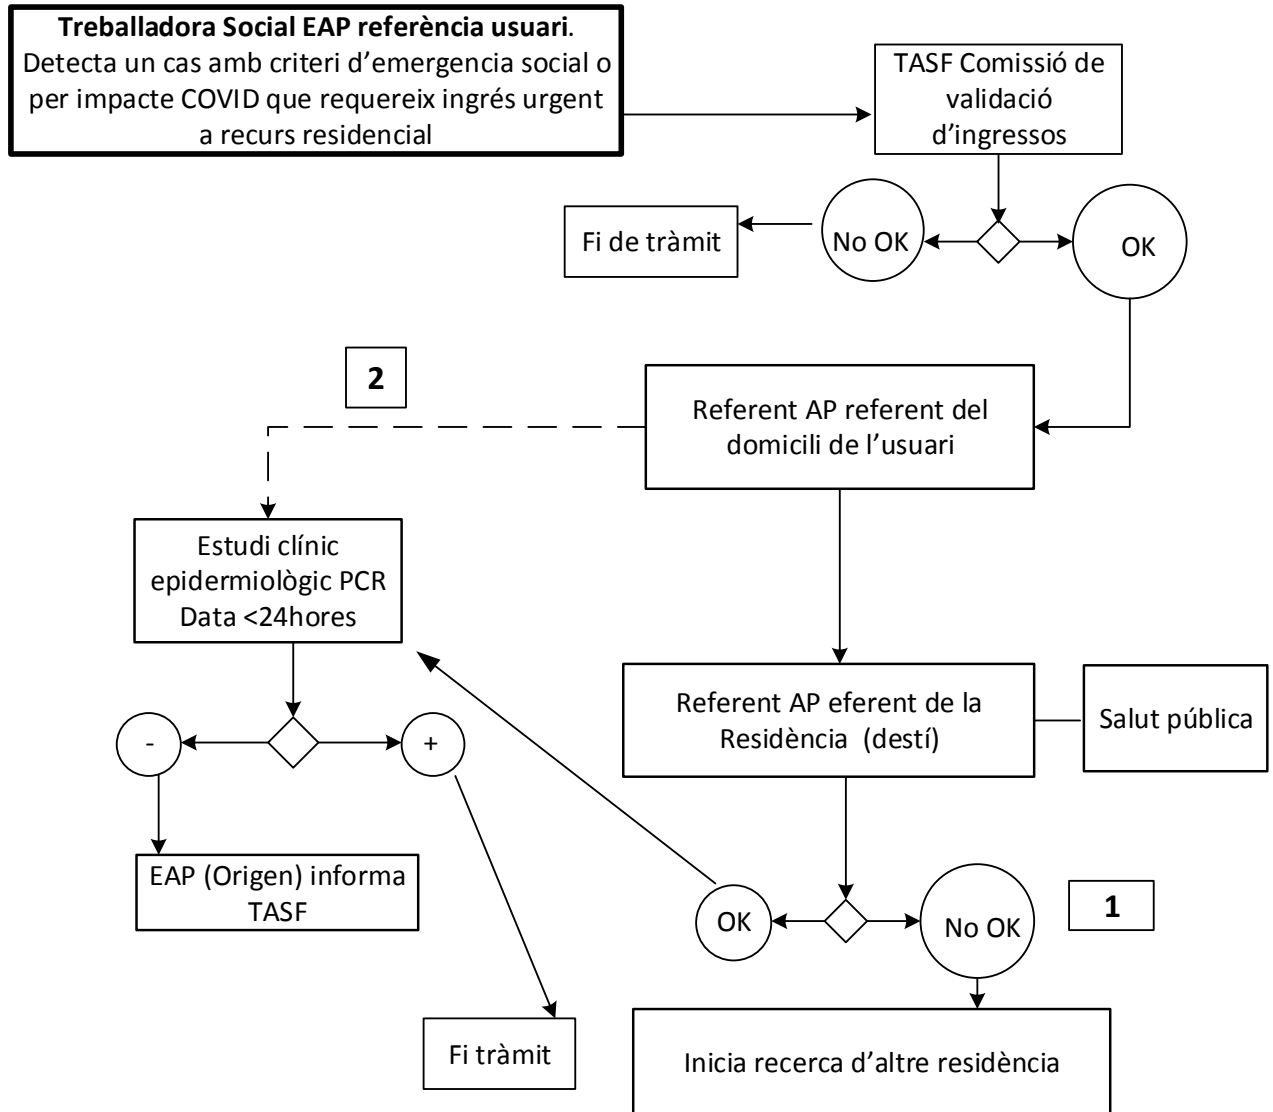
**Treballadora Social EAP referència usuari**. Detecta un cas amb criteri d'emergencia social o per impacte COVID que requereix ingrés urgent a recurs residencial

TASF Comissió de validació d'ingressos

Fi de tràmit

No OK

OK

2

Referent AP referent del domicili de l'usuari

Estudi clínic epidermiològic PCR Data <24hores

Referent AP eferent de la Residència (destí)

Salut pública

-

+

EAP (Origen) informa TASF

OK

No OK

1

Fi tràmit

Inicia recerca d'altre residència